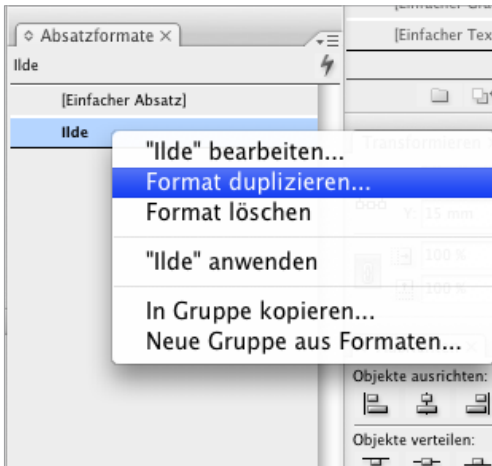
◇ Absatzformate ×

Ilde

[Einfacher Absatz]

Ilde

"Ilde" bearbeiten...

Format duplizieren...

Format löschen

"Ilde" anwenden

In Gruppe kopieren...

Neue Gruppe aus Formaten...

[Einfacher Gra

[Einfacher Tex

Transformieren

Y: 15 mm

100 %

100 %

Objekte ausrichten:

Objekte verteilen: